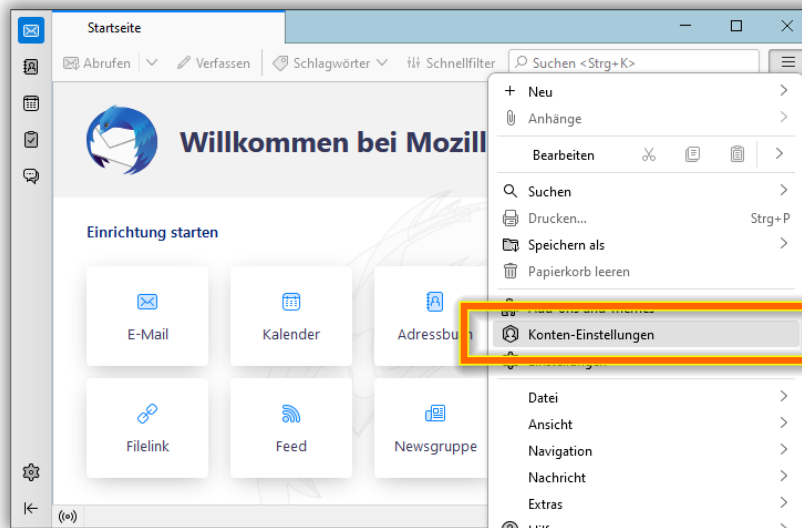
Startseite

Abrufen | Verfassen | Schlagwörter | Schnellfilter | Suchen <Strg+K>

Willkommen bei Mozill

Einrichtung starten

E-Mail

Kalender

Adressbu

Filelink

Feed

Newsgruppe

Neu

Anhänge

Bearbeiten

Suchen

Drucken... Strg+P

Speichern als

Papierkorb leeren

Add-ons und Themes

Konten-Einstellungen

Einstellungen

Datei

Ansicht

Navigation

Nachricht

Extras

Hilf